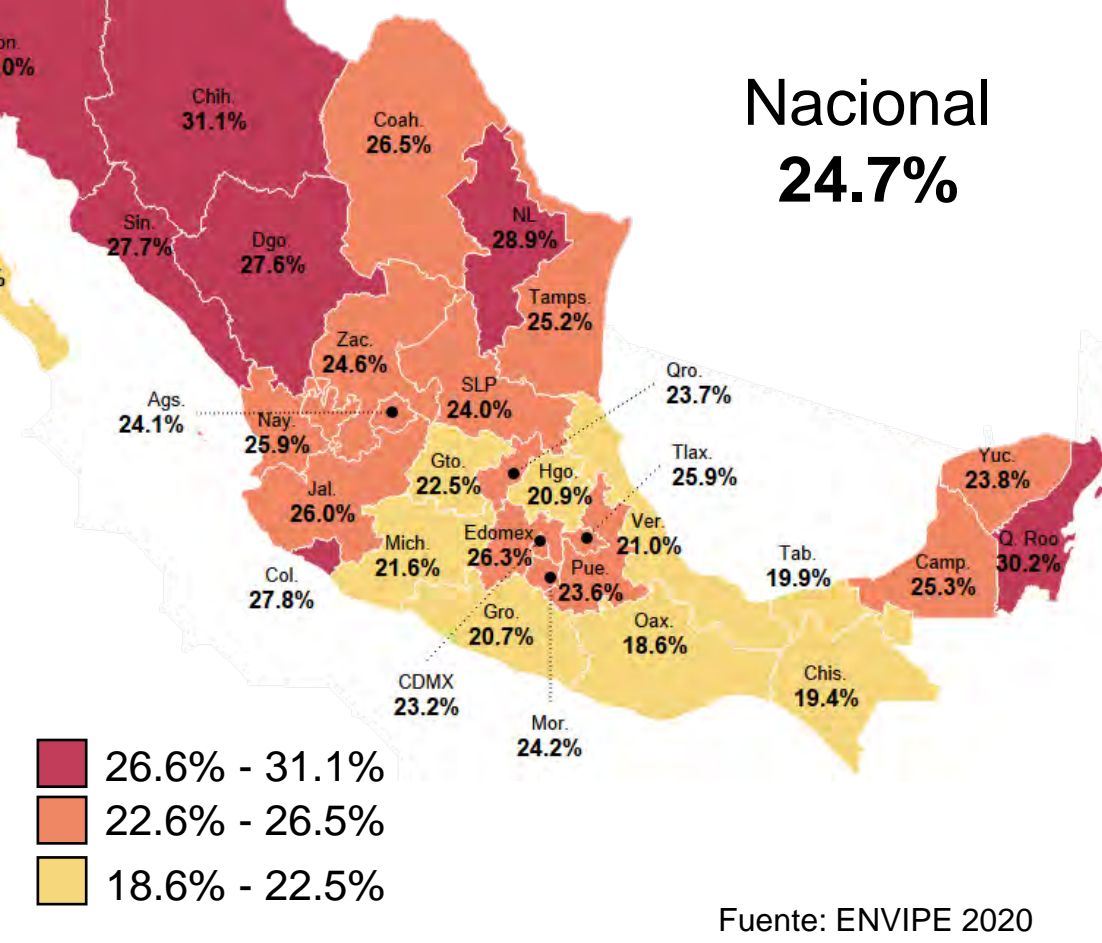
on.
0%

Chih.
31.1%

Coah.
26.5%

Nacional
24.7%

Sin.
27.7%

Dgo.
27.6%

NL
28.9%

Tamps.
25.2%

Zac.
24.6%

SLP
24.0%

Qro.
23.7%

Ags.
24.1%

Nay.
25.9%

Gto.
22.5%

Hgo.
20.9%

Tlax.
25.9%

Yuc.
23.8%

Jal.
26.0%

Edomex
26.3%

Ver.
21.0%

Mich.
21.6%

Tab.
19.9%

Camp.
25.3%

Q. Roo
30.2%

Col.
27.8%

Pue.
23.6%

Gro.
20.7%

Oax.
18.6%

Chis.
19.4%

CDMX
23.2%

Mor.
24.2%

26.6% - 31.1%
22.6% - 26.5%
18.6% - 22.5%

Fuente: ENVIPE 2020